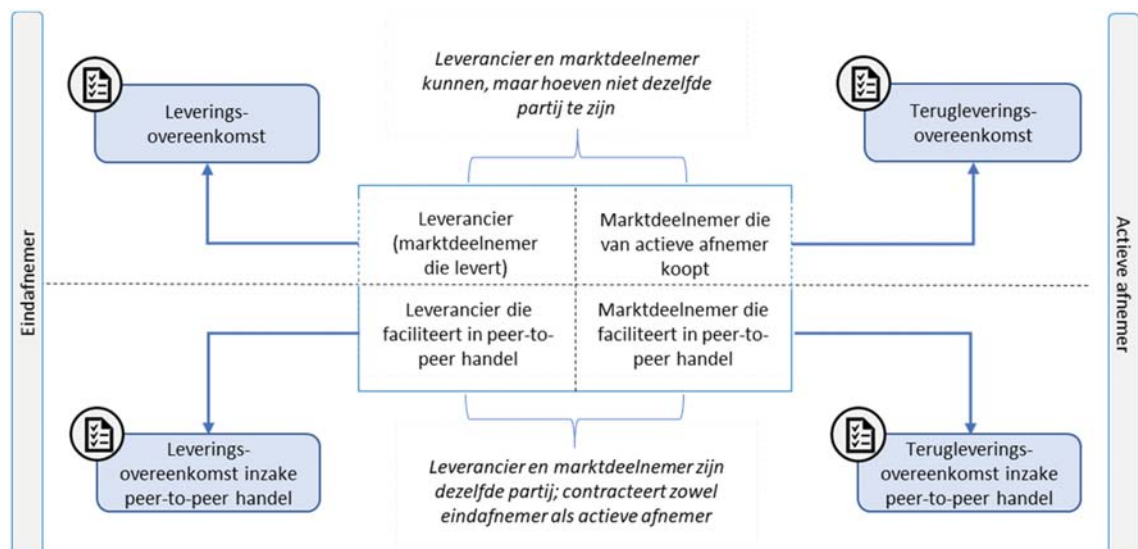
Eindafnemer

Leveringsovereenkomst

Leverancier en marktdeelnemer kunnen, maar hoeven niet dezelfde partij te zijn

Terugleveringsovereenkomst

Actieve afnemer

Leverancier (marktdeelnemer die levert)

Marktdeelnemer die van actieve afnemer koopt

Leverancier die faciliteert in peer-to-peer handel

Marktdeelnemer die faciliteert in peer-to-peer handel

Leveringsovereenkomst inzake peer-to-peer handel

Leverancier en marktdeelnemer zijn dezelfde partij; contracteert zowel eindafnemer als actieve afnemer

Terugleveringsovereenkomst inzake peer-to-peer handel